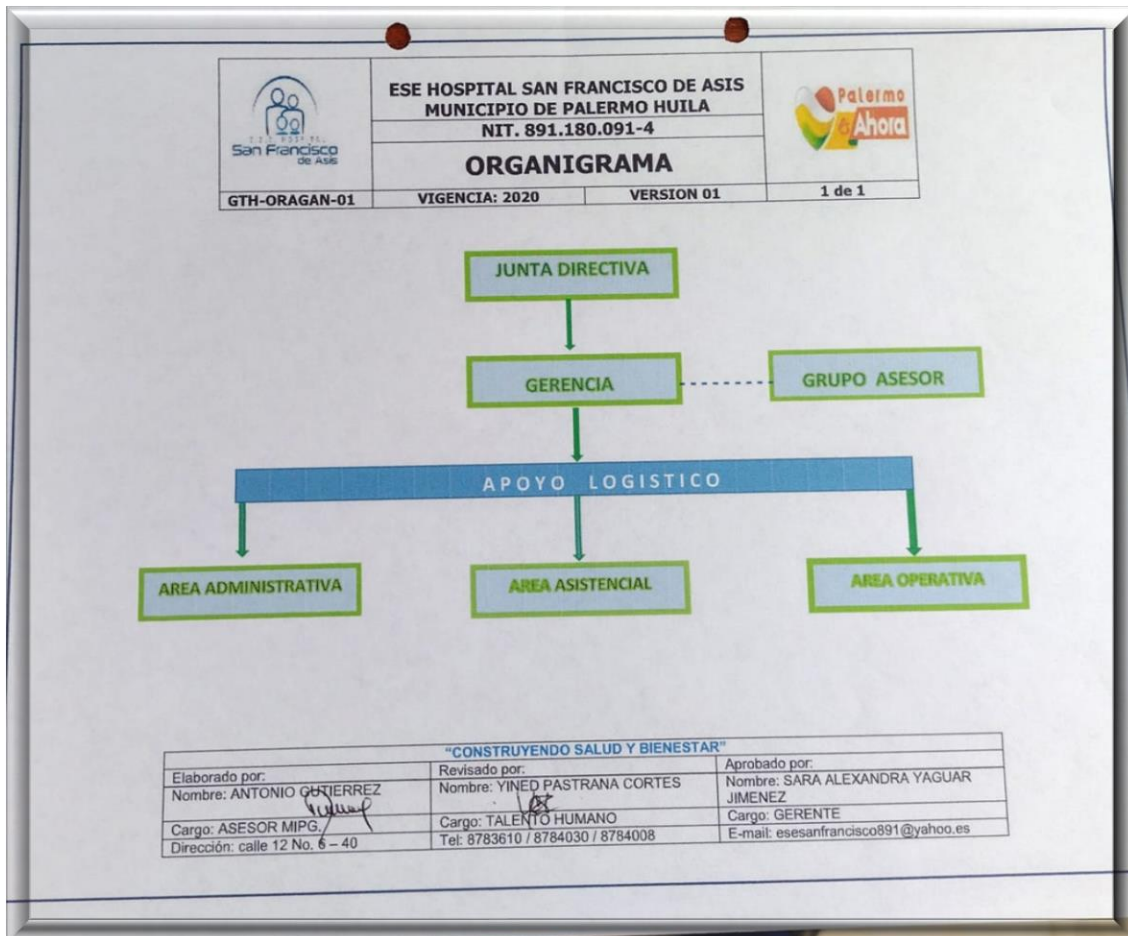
E.S.E. HOSPITAL
San Francisco
de Asis

ESE HOSPITAL SAN FRANCISCO DE ASIS
MUNICIPIO DE PALERMO HUILA
NIT. 891.180.091-4

ORGANIGRAMA

Palermo
Ahora

| GTH-ORAGAN-01 | VIGENCIA: 2020 | VERSION 01 | 1 de 1 |
|---|---|---|---|

JUNTA DIRECTIVA

GERENCIA

GRUPO ASESOR

APOYO LOGISTICO

AREA ADMINISTRATIVA

AREA ASISTENCIAL

AREA OPERATIVA

"CONSTRUYENDO SALUD Y BIENESTAR"

| Elaborado por: | Revisado por: | Aprobado por: |
|---|---|---|
| Nombre: ANTONIO GUTIERREZ | Nombre: YINED PASTRANA CORTES | Nombre: SARA ALEXANDRA YAGUAR JIMENEZ |
| Cargo: ASESOR MIPG. | Cargo: TALENTO HUMANO | Cargo: GERENTE |
| Dirección: calle 12 No. 6 – 40 | Tel: 8783610 / 8784030 / 8784008 | E-mail: esesanfrancisco891@yahoo.es |